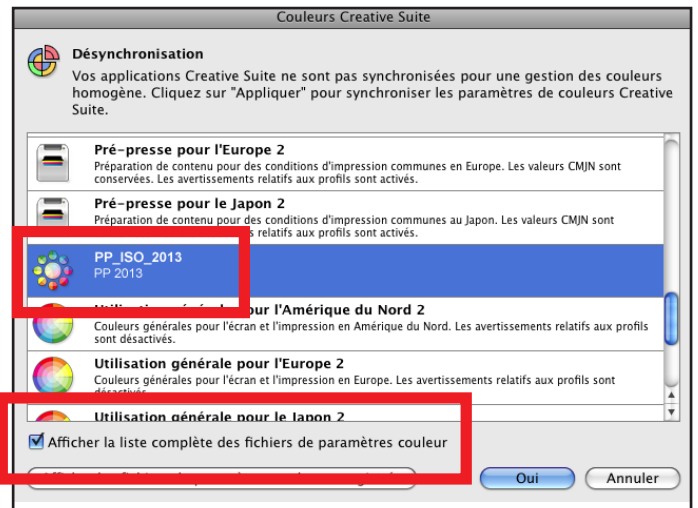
Couleurs Creative Suite

Désynchronisation

Vos applications Creative Suite ne sont pas synchronisées pour une gestion des couleurs homogène. Cliquez sur "Appliquer" pour synchroniser les paramètres de couleurs Creative Suite.

Pré-presse pour l'Europe 2
Préparation de contenu pour des conditions d'impression communes en Europe. Les valeurs CMJN sont conservées. Les avertissements relatifs aux profils sont activés.

Pré-presse pour le Japon 2
Préparation de contenu pour des conditions d'impression communes au Japon. Les valeurs CMJN sont conservées. Les avertissements relatifs aux profils sont activés.

PP_ISO_2013
PP 2013

Utilisation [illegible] pour l'Amérique du Nord 2
Couleurs générales pour l'écran et l'impression en Amérique du Nord. Les avertissements relatifs aux profils sont désactivés.

Utilisation générale pour l'Europe 2
Couleurs générales pour l'écran et l'impression en Europe. Les avertissements relatifs aux profils sont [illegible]

Utilisation générale pour le Japon 2

Afficher la liste complète des fichiers de paramètres couleur

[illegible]

Oui

Annuler